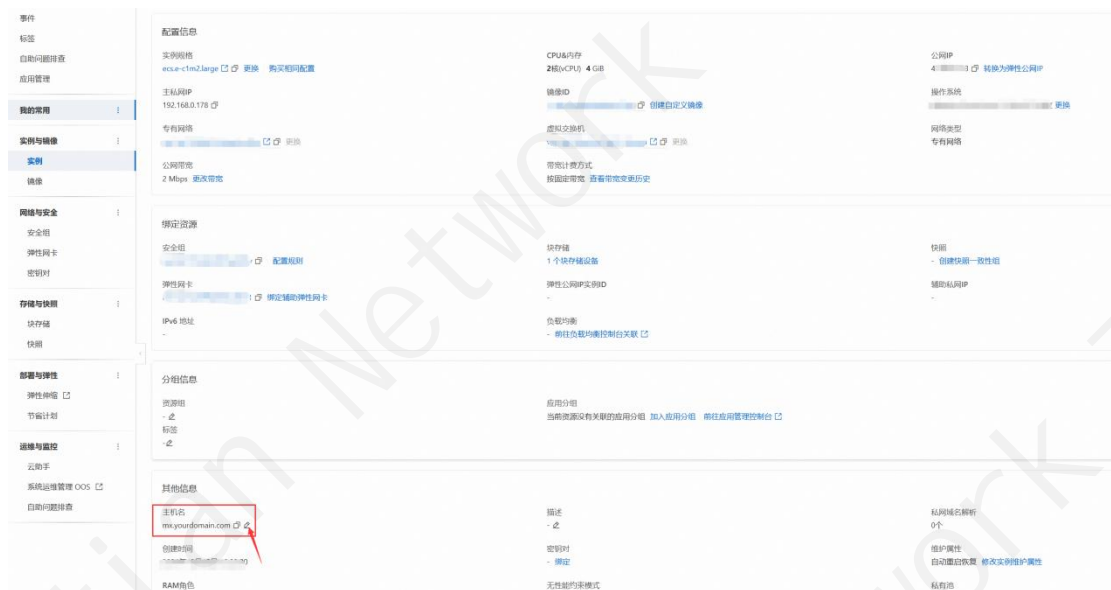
事件
标签
自助问题排查
应用管理

我的常用

实例与镜像
实例
镜像

网络与安全
安全组
弹性网卡
密钥对

存储与快照
块存储
快照

部署与弹性
弹性伸缩
节省计划

运维与监控
云助手
系统运维管理 OOS
自助问题排查

配置信息

实例规格
ecs.e-c1m2.large 更换 购买相同配置

CPU&内存
2核(vCPU) 4 GiB

公网IP
4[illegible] 转换为弹性公网IP

主私网IP
192.168.0.178

镜像ID
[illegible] 创建自定义镜像

操作系统
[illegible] 更换

专有网络
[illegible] 更换

虚拟交换机
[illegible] 更换

网络类型
专有网络

公网带宽
2 Mbps 更改带宽

带宽计费方式
按固定带宽 查看带宽变更历史

绑定资源

安全组
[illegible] 配置规则

块存储
1 个块存储设备

快照
- 创建快照一致性组

弹性网卡
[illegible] 绑定辅助弹性网卡

弹性公网IP实例ID
-

辅助私网IP
-

IPv6 地址
-

负载均衡
- 前往负载均衡控制台关联

分组信息

资源组
-

应用分组
当前资源没有关联的应用分组 加入应用分组 前往应用管理控制台

标签
-

其他信息

主机名
mx.yourdomain.com

描述
-

私网域名解析
0个

创建时间
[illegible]

密钥对
- 绑定

维护属性
自动重启恢复 修改实例维护属性

RAM角色

无性能约束模式

私有池

tian Network